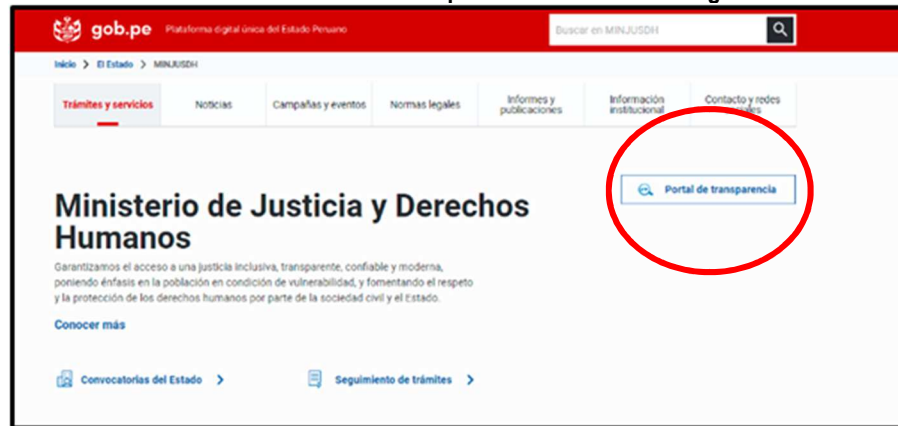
gob.pe Plataforma digital única del Estado Peruano

Buscar en MINJUSDH

Inicio > El Estado > MINJUSDH

Trámites y servicios | Noticias | Campañas y eventos | Normas legales | Informes y publicaciones | Información institucional | Contacto y redes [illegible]

Portal de transparencia

Ministerio de Justicia y Derechos Humanos

Garantizamos el acceso a una justicia inclusiva, transparente, confiable y moderna, poniendo énfasis en la población en condición de vulnerabilidad, y fomentando el respeto y la protección de los derechos humanos por parte de la sociedad civil y el Estado.

Conocer más

Convocatorias del Estado >

Seguimiento de trámites >